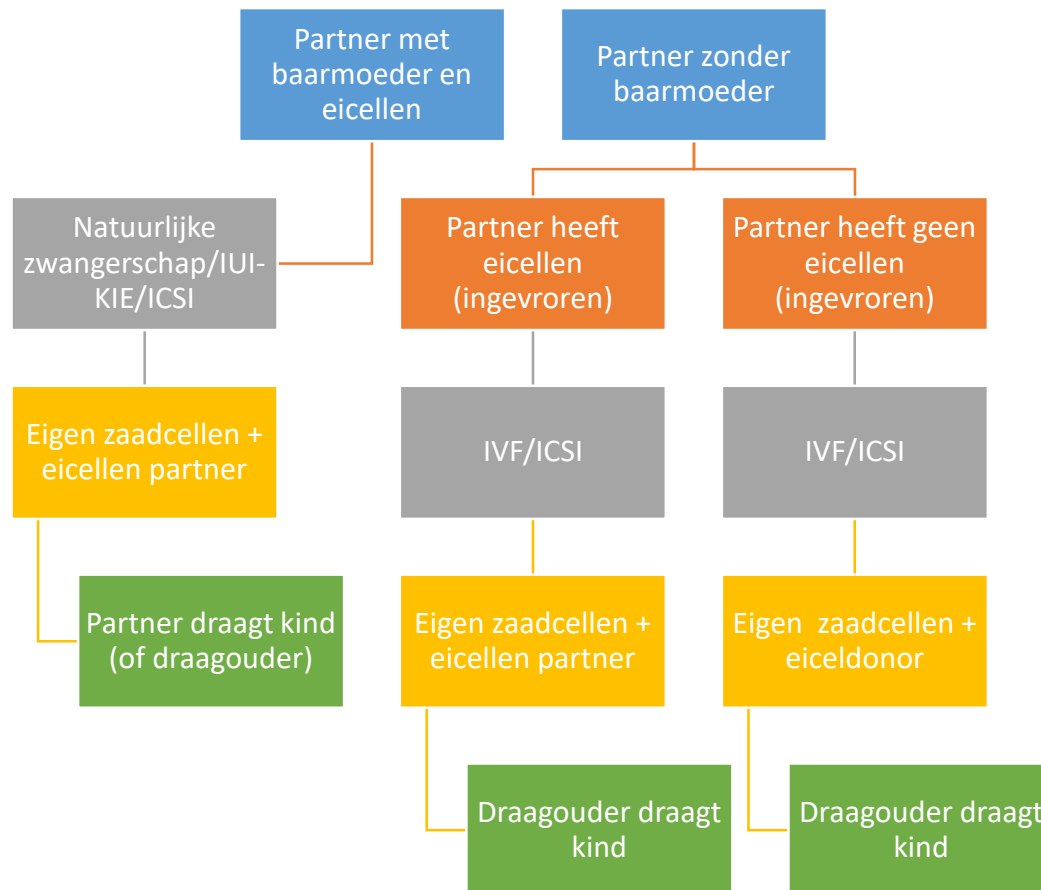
Partner met baarmoeder en eicellen

Partner zonder baarmoeder

Natuurlijke zwangerschap/IUI-KIE/ICSI

Partner heeft eicellen (ingevroren)

Partner heeft geen eicellen (ingevroren)

Eigen zaadcellen + eicellen partner

IVF/ICSI

IVF/ICSI

Partner draagt kind (of draagouder)

Eigen zaadcellen + eicellen partner

Eigen zaadcellen + eiceldonor

Draagouder draagt kind

Draagouder draagt kind